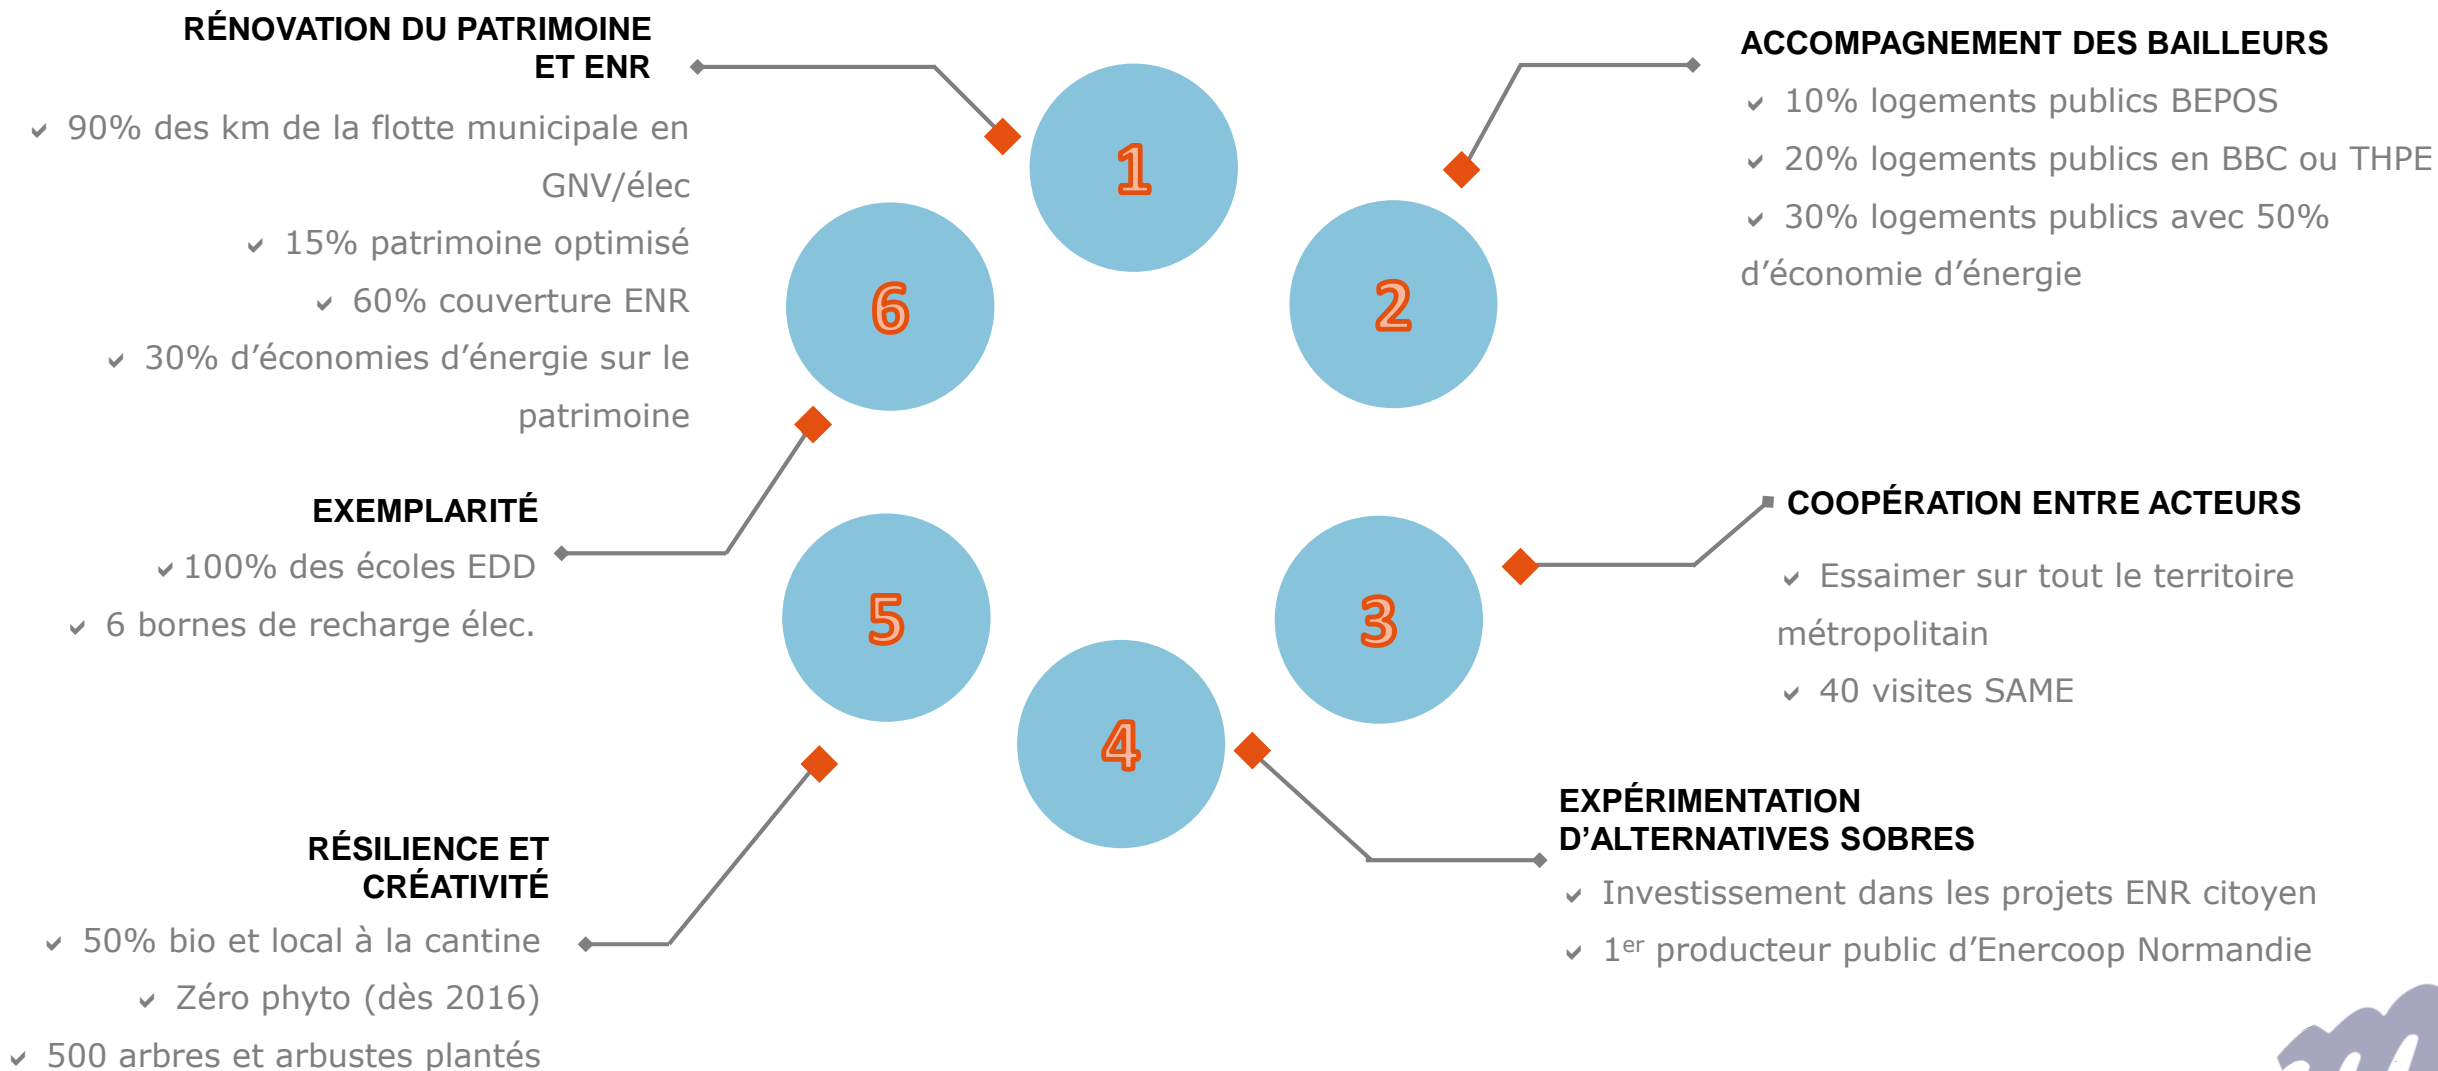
RÉNOVATION DU PATRIMOINE ET ENR

✔ 90% des km de la flotte municipale en GNV/élec

✔ 15% patrimoine optimisé

✔ 60% couverture ENR

✔ 30% d'économies d'énergie sur le patrimoine

1

ACCOMPAGNEMENT DES BAILLEURS

✔ 10% logements publics BEPOS

✔ 20% logements publics en BBC ou THPE

✔ 30% logements publics avec 50% d'économie d'énergie

6

2

EXEMPLARITÉ

✔ 100% des écoles EDD

✔ 6 bornes de recharge élec.

5

3

COOPÉRATION ENTRE ACTEURS

✔ Essaimer sur tout le territoire métropolitain

✔ 40 visites SAME

4

RÉSILIENCE ET CRÉATIVITÉ

✔ 50% bio et local à la cantine

✔ Zéro phyto (dès 2016)

✔ 500 arbres et arbustes plantés

EXPÉRIMENTATION D'ALTERNATIVES SOBRES

✔ Investissement dans les projets ENR citoyen

✔ 1$^{er}$ producteur public d'Enercoop Normandie